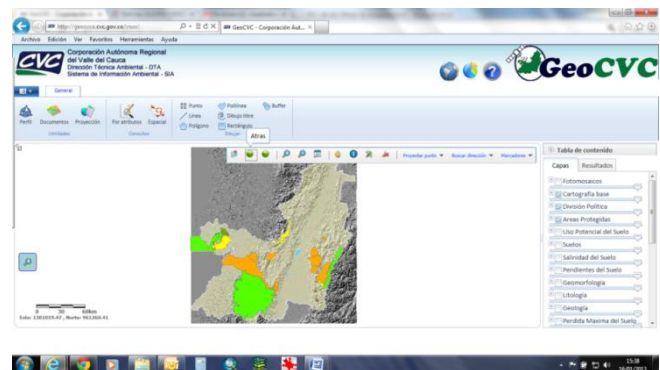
http://geocvc.cvc.gov.co/visor/
GeoCVC - Corporación Aut... ×

Archivo Edición Ver Favoritos Herramientas Ayuda

CVC
Corporación Autónoma Regional del Valle del Cauca
Dirección Técnica Ambiental - DTA
Sistema de Información Ambiental - SIA

GeoCVC

General

Perfil Documentos Proyección
Utilidades

Por atributos Espacial
Consultas

Punto Polilínea Buffer
Línea Dibujo libre
Polígono Rectángulo
Dibujar

Atras

Proyectar punto ▼ Buscar dirección ▼ Marcadores ▼

Tabla de contenido

Capas Resultados

Fotomosaicos
Cartografía base
División Política
Areas Protegidas
Uso Potencial del Suelo
Suelos
Salinidad del Suelo
Pendientes del Suelo
Geomorfología
Litología
Geología
Perdida Maxima del Suelo

0 30 60Km
Este: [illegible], Norte: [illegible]

15:38